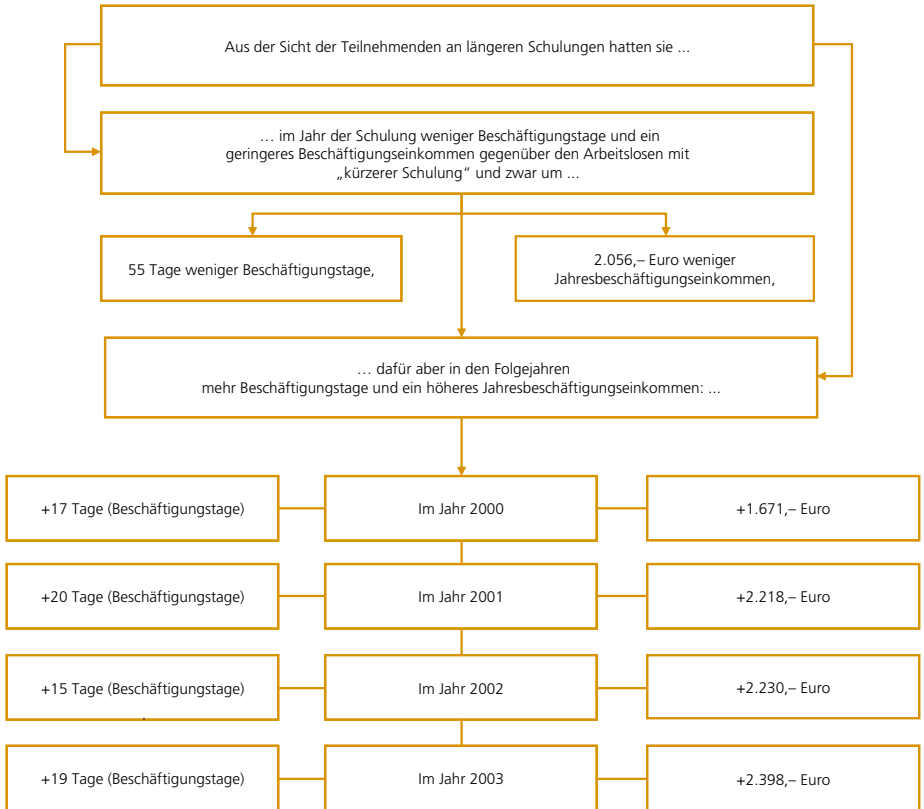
Aus der Sicht der Teilnehmenden an längeren Schulungen hatten sie ...

… im Jahr der Schulung weniger Beschäftigungstage und ein geringeres Beschäftigungseinkommen gegenüber den Arbeitslosen mit „kürzerer Schulung“ und zwar um ...

55 Tage weniger Beschäftigungstage,

2.056,– Euro weniger Jahresbeschäftigungseinkommen,

… dafür aber in den Folgejahren mehr Beschäftigungstage und ein höheres Jahresbeschäftigungseinkommen: ...

+17 Tage (Beschäftigungstage)

Im Jahr 2000

+1.671,– Euro

+20 Tage (Beschäftigungstage)

Im Jahr 2001

+2.218,– Euro

+15 Tage (Beschäftigungstage)

Im Jahr 2002

+2.230,– Euro

+19 Tage (Beschäftigungstage)

Im Jahr 2003

+2.398,– Euro